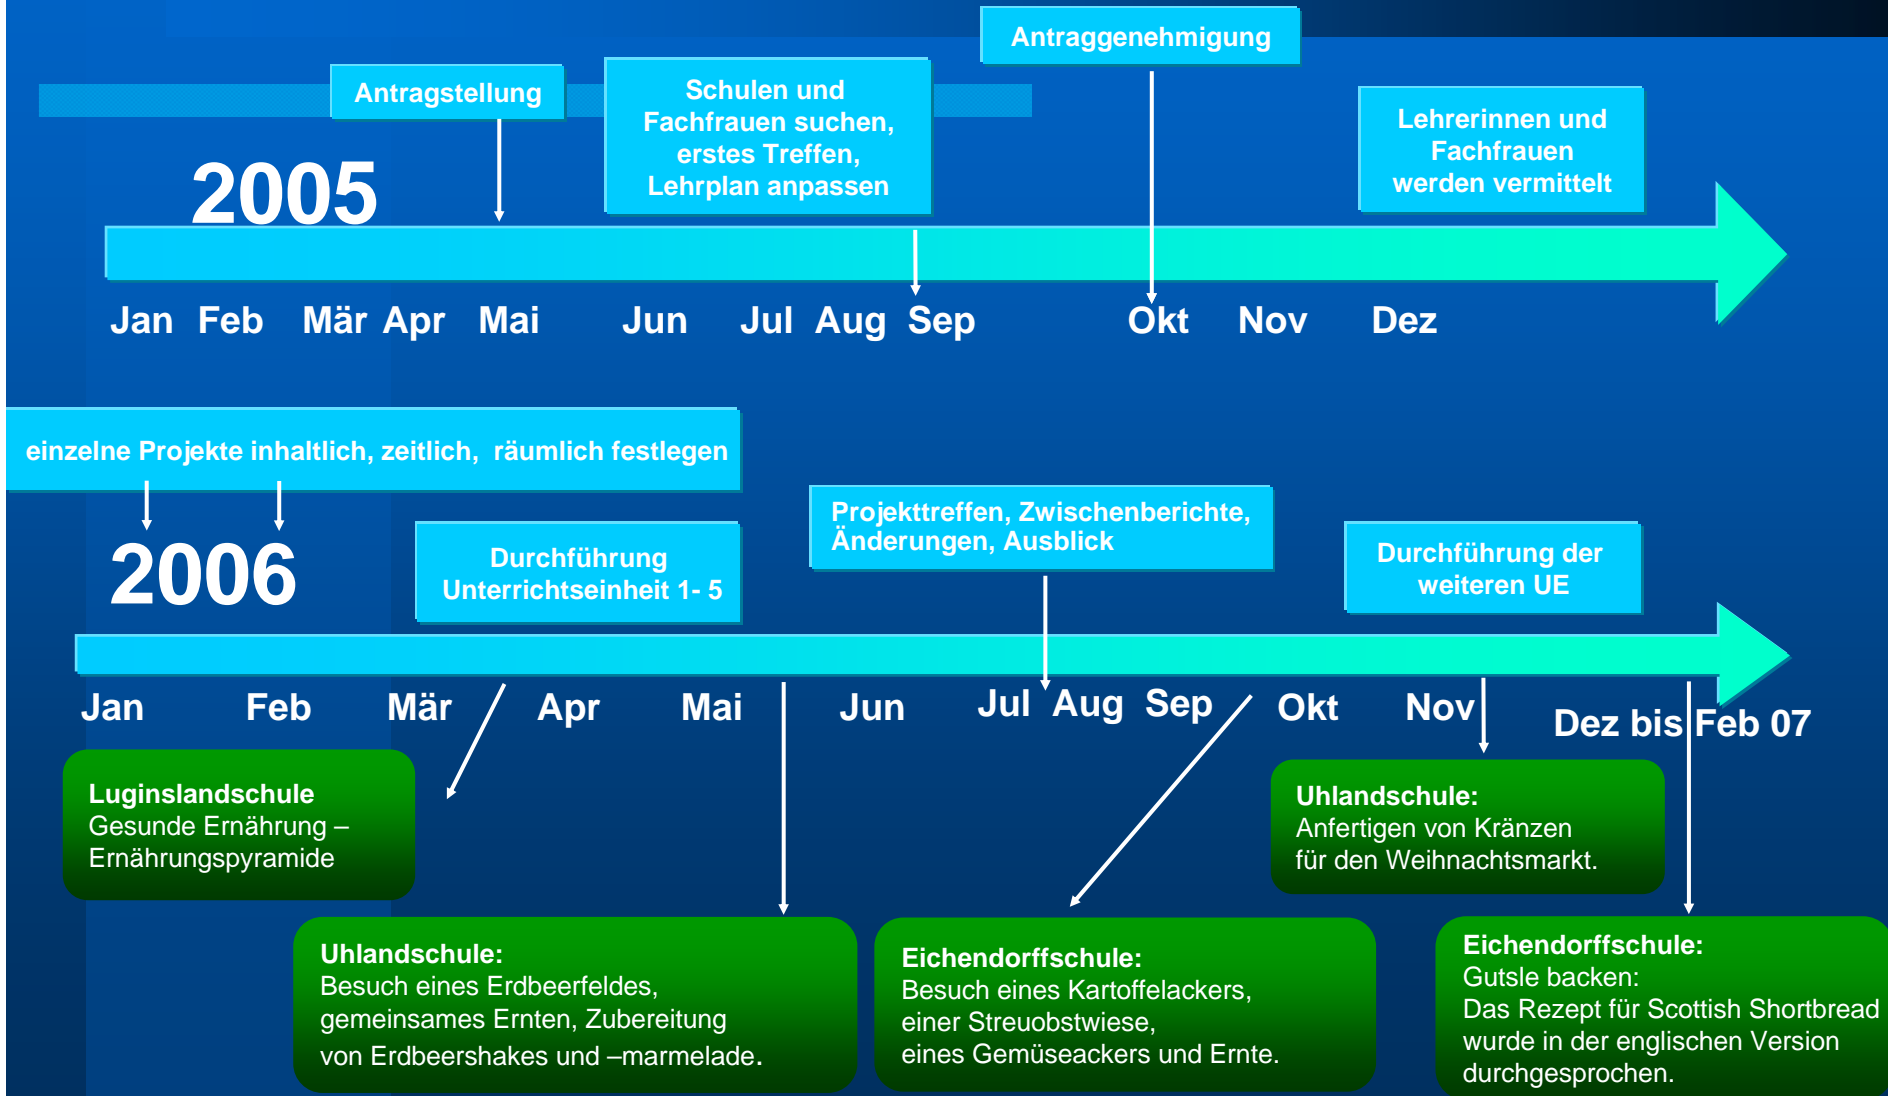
Antraggenehmigung

Antragstellung

Schulen und Fachfrauen suchen, erstes Treffen, Lehrplan anpassen

Lehrerinnen und Fachfrauen werden vermittelt

2005

Jan Feb Mär Apr Mai Jun Jul Aug Sep Okt Nov Dez

einzelne Projekte inhaltlich, zeitlich, räumlich festlegen

2006

Durchführung Unterrichtseinheit 1- 5

Projekttreffen, Zwischenberichte, Änderungen, Ausblick

Durchführung der weiteren UE

Jan Feb Mär Apr Mai Jun Jul Aug Sep Okt Nov Dez bis Feb 07

Luginslandschule
Gesunde Ernährung – Ernährungspyramide

Uhlandschule:
Anfertigen von Kränzen für den Weihnachtsmarkt.

Uhlandschule:
Besuch eines Erdbeerfeldes, gemeinsames Ernten, Zubereitung von Erdbeershakes und –marmelade.

Eichendorffschule:
Besuch eines Kartoffelackers, einer Streuobstwiese, eines Gemüseackers und Ernte.

Eichendorffschule:
Gutsle backen:
Das Rezept für Scottish Shortbread wurde in der englischen Version durchgesprochen.